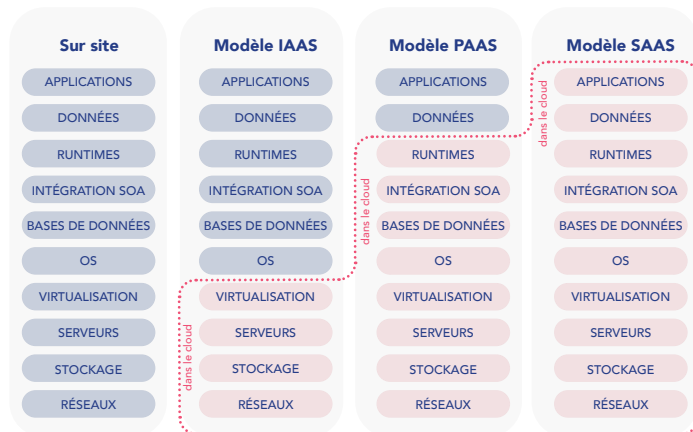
Sur site

APPLICATIONS

DONNÉES

RUNTIMES

INTÉGRATION SOA

BASES DE DONNÉES

OS

VIRTUALISATION

SERVEURS

STOCKAGE

RÉSEAUX

Modèle IAAS

APPLICATIONS

DONNÉES

RUNTIMES

INTÉGRATION SOA

BASES DE DONNÉES

OS

dans le cloud

VIRTUALISATION

SERVEURS

STOCKAGE

RÉSEAUX

Modèle PAAS

APPLICATIONS

DONNÉES

dans le cloud

RUNTIMES

INTÉGRATION SOA

BASES DE DONNÉES

OS

VIRTUALISATION

SERVEURS

STOCKAGE

RÉSEAUX

Modèle SAAS

dans le cloud

APPLICATIONS

DONNÉES

RUNTIMES

INTÉGRATION SOA

BASES DE DONNÉES

OS

VIRTUALISATION

SERVEURS

STOCKAGE

RÉSEAUX